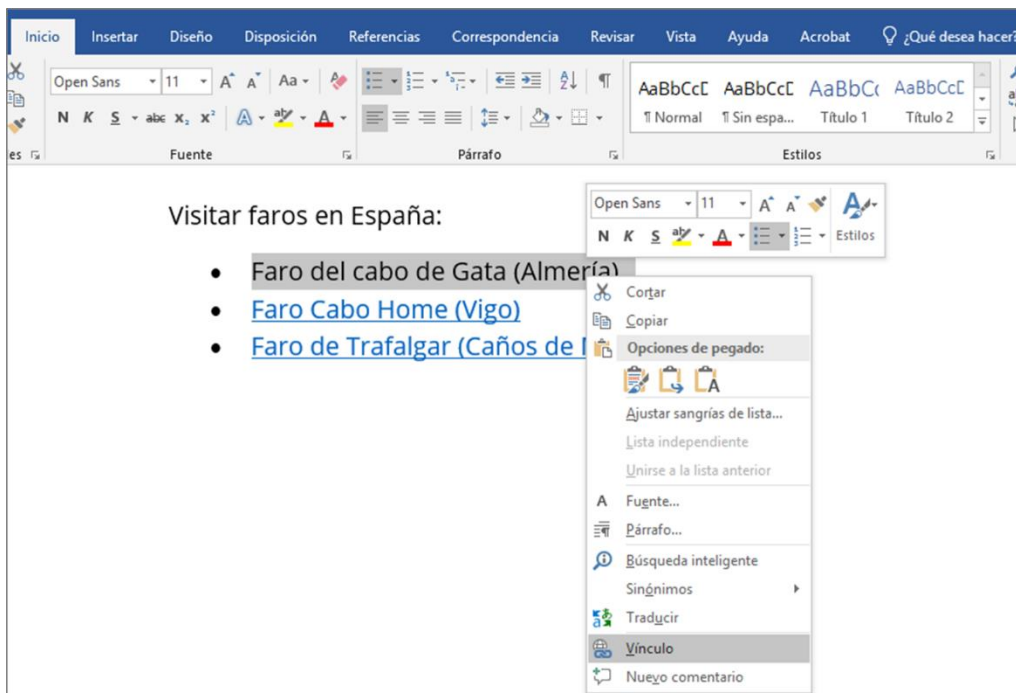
Inicio Insertar Diseño Disposición Referencias Correspondencia Revisar Vista Ayuda Acrobat ¿Qué desea hacer?

Open Sans 11 A A Aa

N K S abc $x_2$ $x^2$ A A

AaBbCcD AaBbCcD AaBbCc AaBbCcD
¶ Normal ¶ Sin espa... Título 1 Título 2

es Fuente Párrafo Estilos

Visitar faros en España:

- Faro del cabo de Gata (Almería)
- Faro Cabo Home (Vigo)
- Faro de Trafalgar (Caños de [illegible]

Open Sans 11 A A
N K S A Estilos

Cortar
Copiar
Opciones de pegado:
Ajustar sangrías de lista...
Lista independiente
Unirse a la lista anterior
Fuente...
Párrafo...
Búsqueda inteligente
Sinónimos
Traducir
Vínculo
Nuevo comentario